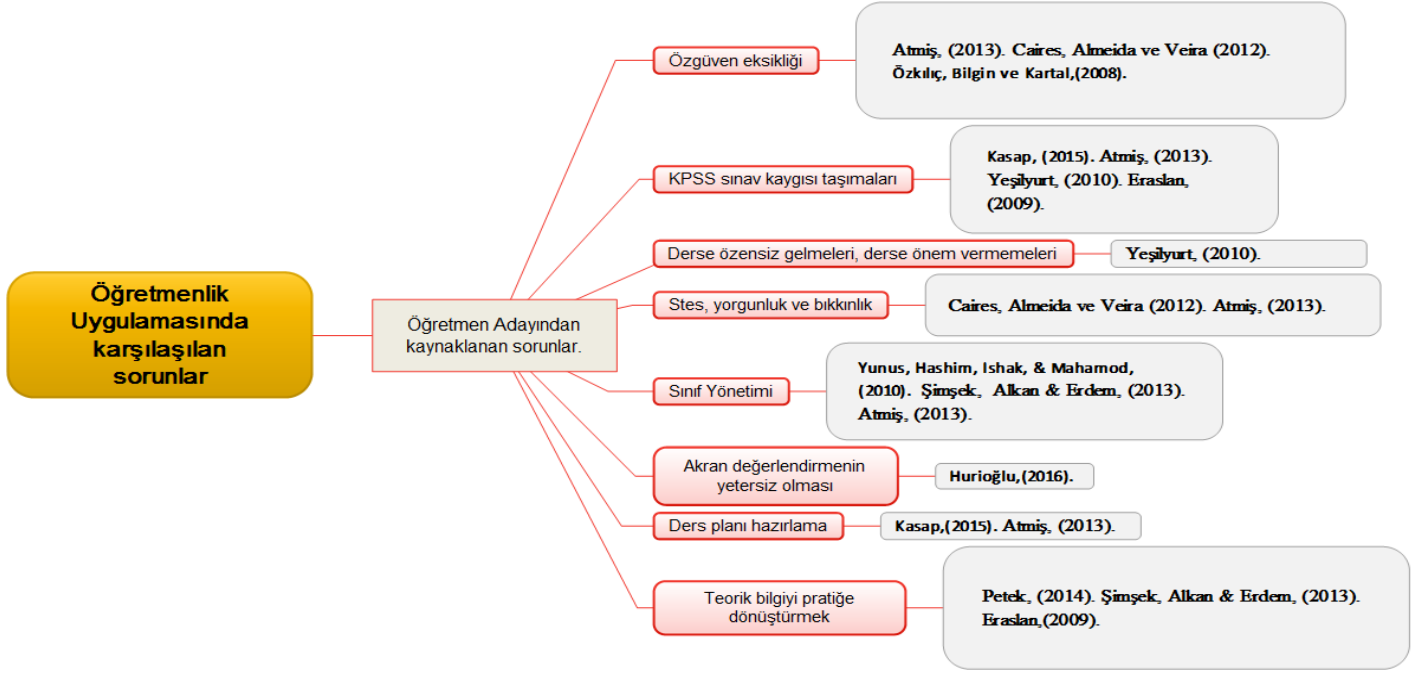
Öğretmenlik Uygulamasında karşılaşılan sorunlar

Öğretmen Adayından kaynaklanan sorunlar.

Özgüven eksikliği

Atmiş, (2013). Caires, Almeida ve Veira (2012). Özkılıç, Bilgin ve Kartal,(2008).

KPSS sınav kaygısı taşımaları

Kasap, (2015). Atmiş, (2013). Yeşilyurt, (2010). Eraslan, (2009).

Derse özensiz gelmeleri, derse önem vermemeleri

Yeşilyurt, (2010).

Stes, yorgunluk ve bıkkınlık

Caires, Almeida ve Veira (2012). Atmiş, (2013).

Sınıf Yönetimi

Yunus, Hashim, Ishak, & Mahamod, (2010). Şimşek, Alkan & Erdem, (2013). Atmiş, (2013).

Akran değerlendirmenin yetersiz olması

Hurioğlu,(2016).

Ders planı hazırlama

Kasap,(2015). Atmiş, (2013).

Teorik bilgiyi pratiğe dönüştürmek

Petek, (2014). Şimşek, Alkan & Erdem, (2013). Eraslan,(2009).